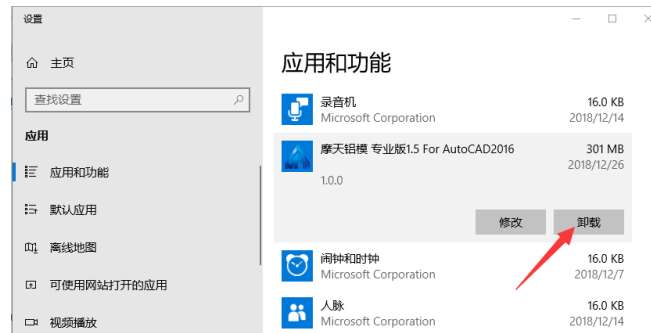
设置

主页

查找设置

应用

应用和功能

默认应用

离线地图

可使用网站打开的应用

视频播放

应用和功能

录音机
Microsoft Corporation
16.0 KB
2018/12/14

摩天铝模 专业版1.5 For AutoCAD2016
301 MB
2018/12/26
1.0.0

修改
卸载

闹钟和时钟
Microsoft Corporation
16.0 KB
2018/12/7

人脉
Microsoft Corporation
16.0 KB
2018/12/14